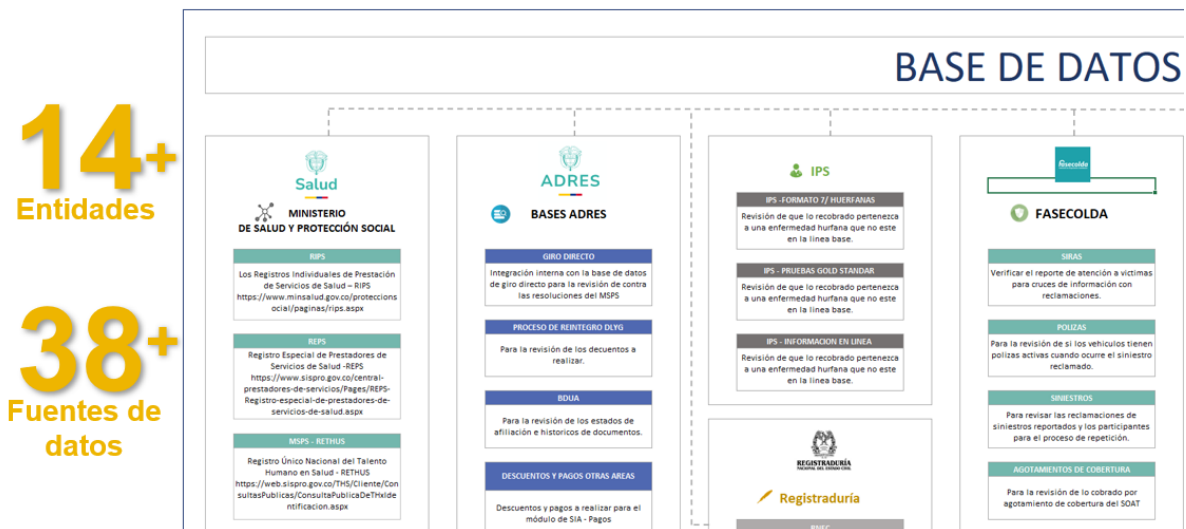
14+
Entidades

38+
Fuentes de datos

BASE DE DATOS

Salud
MINISTERIO DE SALUD Y PROTECCIÓN SOCIAL

RIPS
Los Registros Individuales de Prestación de Servicios de Salud – RIPS https://www.minsalud.gov.co/proteccionsocial/paginas/rips.aspx

REPS
Registro Especial de Prestadores de Servicios de Salud -REPS https://www.sispro.gov.co/central-prestadores-de-servicios/Pages/REPS-Registro-especial-de-prestadores-de-servicios-de-salud.aspx

MSPS - RETHUS
Registro Único Nacional del Talento Humano en Salud - RETHUS https://web.sispro.gov.co/THS/Cliente/ConsultasPublicas/ConsultaPublicaDeTHxIdentificacion.aspx

ADRES
BASES ADRES

GIRO DIRECTO
Integración interna con la base de datos de giro directo para la revisión de contra las resoluciones del MSPS

PROCESO DE REINTEGRO DLYG
Para la revisión de los decuentos a realizar.

BDUA
Para la revisión de los estados de afiliación e historicos de documentos.

DESCUENTOS Y PAGOS OTRAS AREAS
Descuentos y pagos a realizar para el módulo de SIA - Pagos

IPS

IPS -FORMATO 7/ HUERFANAS
Revisión de que lo recobrado pertenezca a una enfermedad hurfana que no este en la linea base.

IPS - PRUEBAS GOLD STANDAR
Revisión de que lo recobrado pertenezca a una enfermedad hurfana que no este en la linea base.

IPS - INFORMACION EN LINEA
Revisión de que lo recobrado pertenezca a una enfermedad hurfana que no este en la linea base.

REGISTRADURÍA NACIONAL DEL ESTADO CIVIL
Registraduría

RNEC

fasecolda
FASECOLDA

SIRAS
Verificar el reporte de atención a víctimas para cruces de información con reclamaciones.

POLIZAS
Para la revisión de si los vehiculos tienen polizas activas cuando ocurre el siniestro reclamado.

SINIESTROS
Para revisar las reclamaciones de siniestros reportados y los participantes para el proceso de repetición.

AGOTAMIENTOS DE COBERTURA
Para la revisión de lo cobrado por agotamiento de cobertura del SOAT